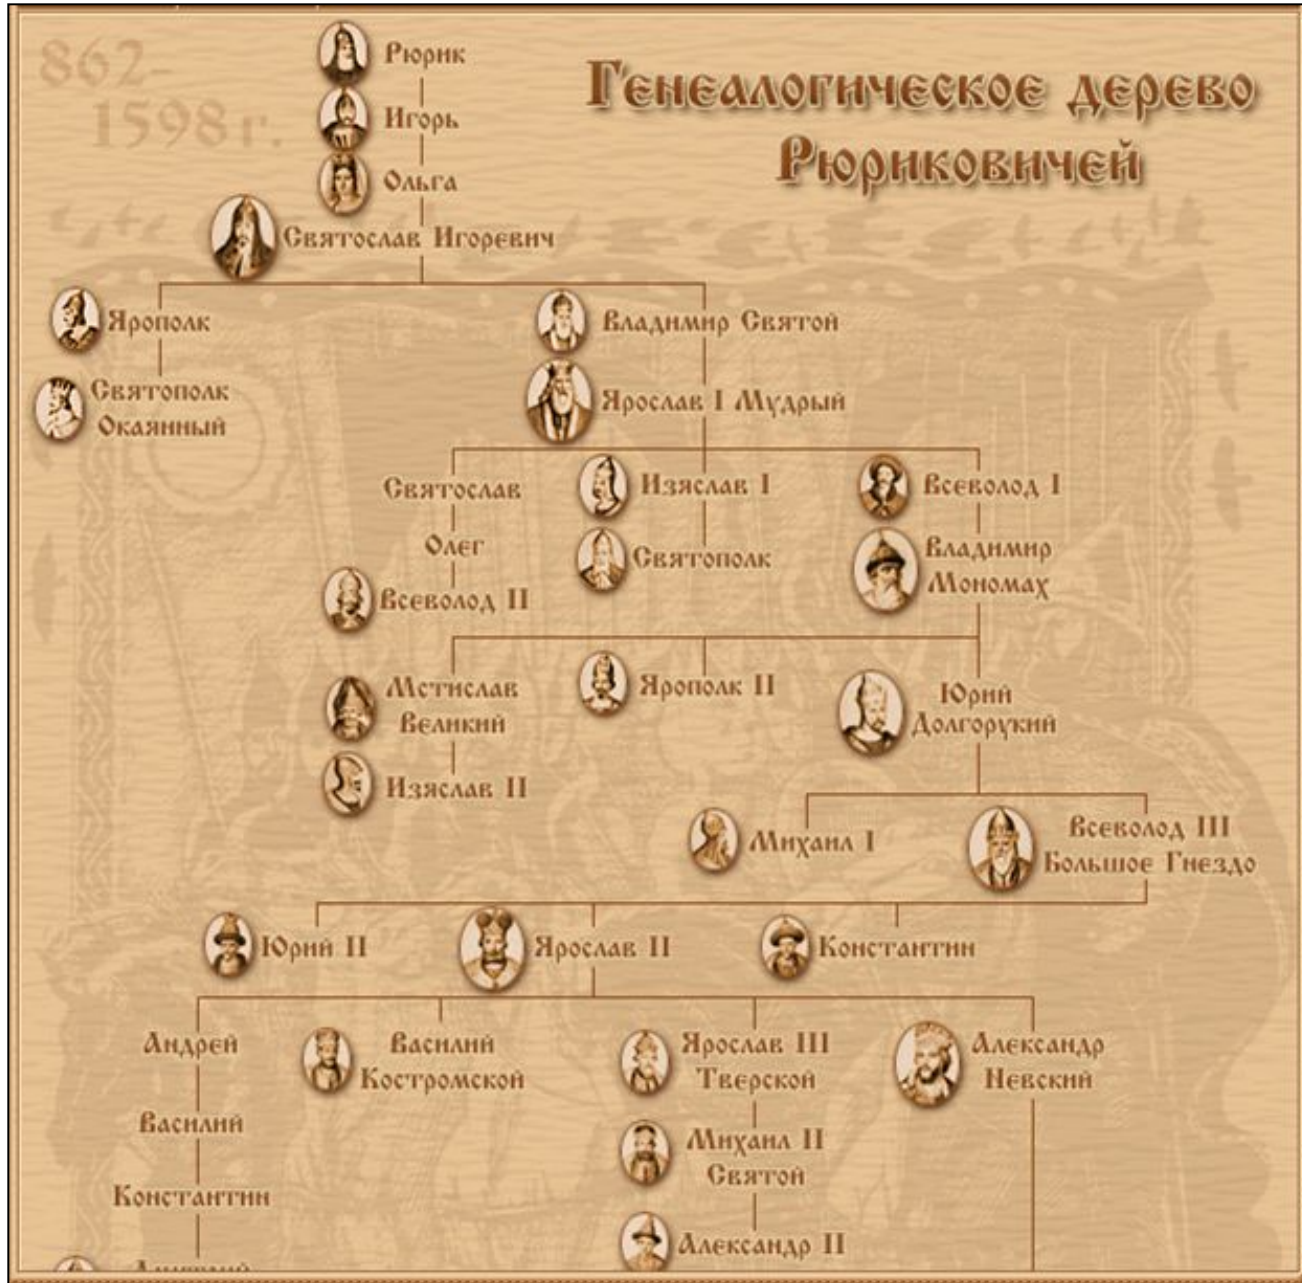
862-1598г.

Генеалогическое дерево Рюриковичей

Рюрик
Игорь
Ольга
Святослав Игоревич

Ярополк
Святополк Окаянный

Владимир Святой
Ярослав I Мудрый

Святослав
Олег
Всеволод II

Изяслав I
Святополк

Всеволод I
Владимир Мономах

Мстислав Великий
Изяслав II

Ярополк II

Юрий Долгорукий

Михаил I

Всеволод III Большое Гнездо

Юрий II

Ярослав II

Константин

Андрей
Василий
Константин
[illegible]

Василий Костромской

Ярослав III Тверской
Михаил II Святой
Александр II

Александр Невский